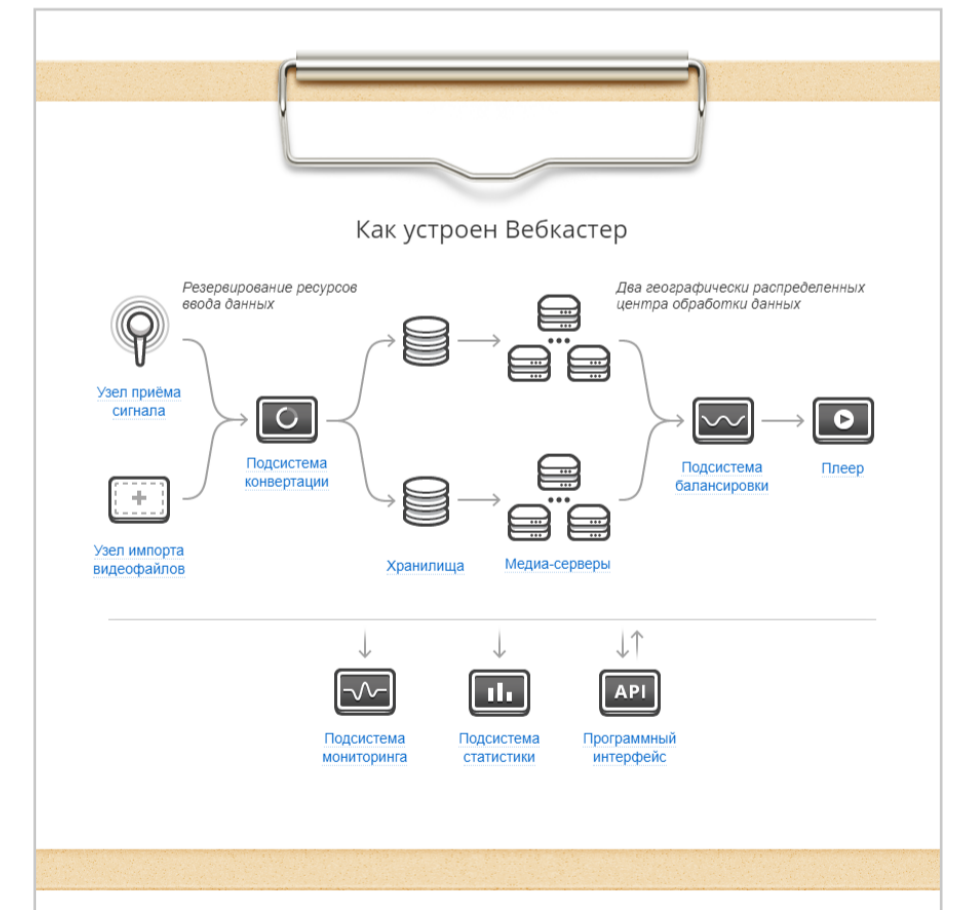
Как устроен Вебкастер

Резервирование ресурсов ввода данных

Два географически распределенных центра обработки данных

Узел приёма сигнала

Узел импорта видеофайлов

Подсистема конвертации

Хранилища

Медиа-серверы

Подсистема балансировки

Плеер

API

Подсистема мониторинга

Подсистема статистики

Программный интерфейс